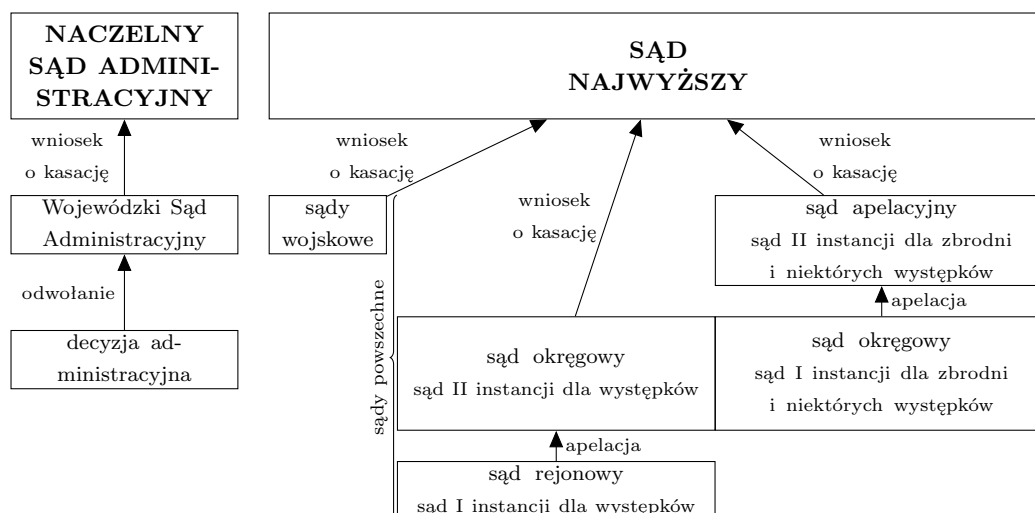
NACZELNY SĄD ADMINISTRACYJNY

SĄD NAJWYŻSZY

wniosek o kasację

Wojewódzki Sąd Administracyjny

odwołanie

decyzja administracyjna

wniosek o kasację

sądy wojskowe

sądy powszechne

wniosek o kasację

wniosek o kasację

sąd apelacyjny
sąd II instancji dla zbrodni i niektórych występków

apelacja

sąd okręgowy
sąd II instancji dla występków

sąd okręgowy
sąd I instancji dla zbrodni i niektórych występków

apelacja

sąd rejonowy
sąd I instancji dla występków